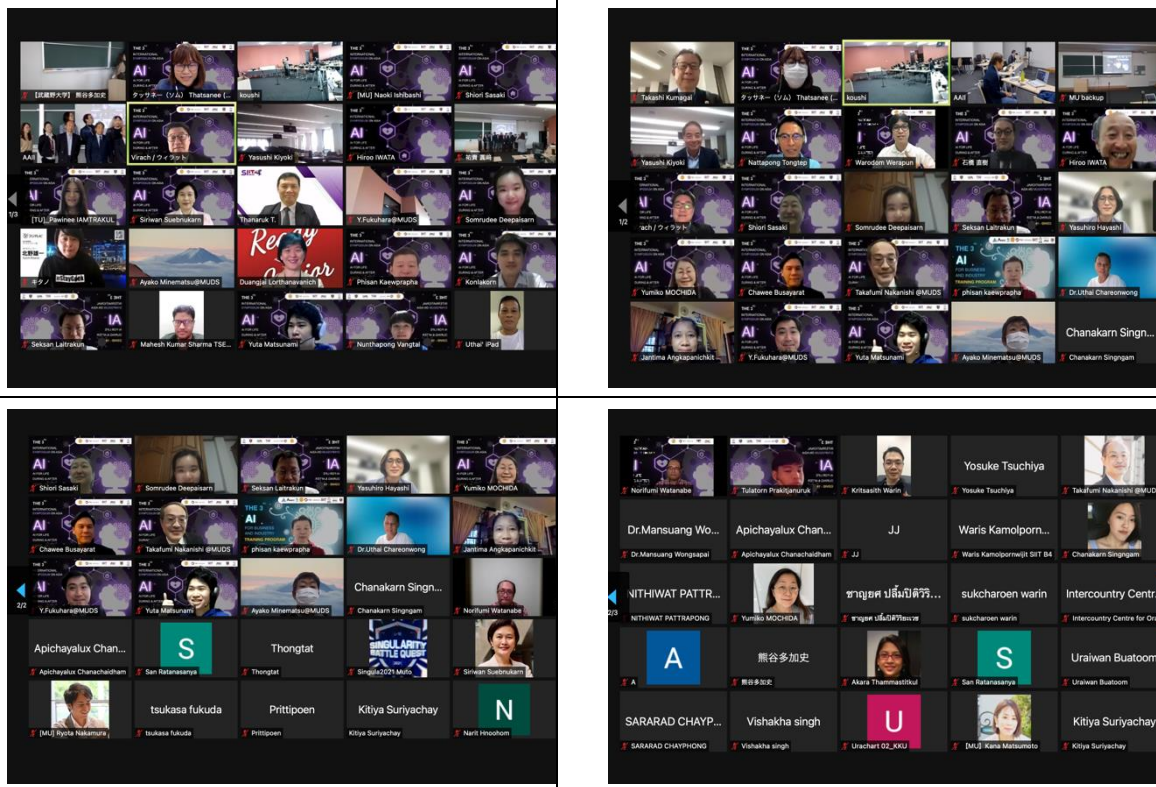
[武蔵野大学] 熊谷多加史
タッサネー（ソム） Thatsanee (...
koushi
[MU] Naoki Ishibashi
Shiori Sasaki
AAII
Virach / ウィラット
Yasushi Kiyoki
Hiroo IWATA
岩瀬 真尚
1/3
[TU]_Pawinee IAMTRAKUL
Siriwan Suebnukarn
Thanaruk T.
Y.Fukuhara@MUDS
Somrudee Deepaisarn
キタノ
Ayako Minematsu@MUDS
Duangjai Lorthanavanich
Phisan Kaewprapha
Konlakorn
Seksan Laitrakun
Mahesh Kumar Sharma TSE...
Yuta Matsunami
Nunthapong Vangtal
Uthai' iPad

Takashi Kumagai
タッサネー（ソム） Thatsanee (...
koushi
AAII
MU backup
Yasushi Kiyoki
Nattapong Tongtep
Warodom Werapun
石橋 直樹
Hiroo IWATA
1/2
rach / ウィラット
Shiori Sasaki
Somrudee Deepaisarn
Seksan Laitrakun
Yasuhiro Hayashi
Yumiko MOCHIDA
Chawee Busayarat
Takafumi Nakanishi @MUDS
phisan kaewprapha
Dr.Uthai Chareonwong
Jantima Angkapanichkit ...
Y.Fukuhara@MUDS
Yuta Matsunami
Ayako Minematsu@MUDS
Chanakarn Singn...
Chanakarn Singngam

Shiori Sasaki
Somrudee Deepaisarn
Seksan Laitrakun
Yasuhiro Hayashi
Yumiko MOCHIDA
Chawee Busayarat
Takafumi Nakanishi @MUDS
phisan kaewprapha
Dr.Uthai Chareonwong
Jantima Angkapanichkit ...
2/2
Y.Fukuhara@MUDS
Yuta Matsunami
Ayako Minematsu@MUDS
Chanakarn Singn...
Chanakarn Singngam
Norifumi Watanabe
Apichayalux Chan...
Apichayalux Chanachaidham
S
San Ratanasanya
Thongtat
Thongtat
SINGULARITY BATTLE QUEST
Singula2021 Muto
Siriwan Suebnukarn
[MU] Ryota Nakamura
tsukasa fukuda
tsukasa fukuda
Prittipoen
Prittipoen
Kitiya Suriyachay
Kitiya Suriyachay
N
Narit Hnoohom

Norifumi Watanabe
Tulatorn Prakitjanuruk
Kritsasith Warin
Yosuke Tsuchiya
Yosuke Tsuchiya
Takafumi Nakanishi @MUDS
Dr.Mansuang Wo...
Dr.Mansuang Wongsapai
Apichayalux Chan...
Apichayalux Chanachaidham
JJ
JJ
Waris Kamolporn...
Waris Kamolpornwijit SIIT B4
Chanakarn Singngam
2/3
NITHIWAT PATTR...
NITHIWAT PATTRAPONG
Yumiko MOCHIDA
ชาญยศ ปลื้มปิติวิร...
ชาญยศ ปลื้มปิติวิริยะเวช
sukcharoen warin
sukcharoen warin
Intercountry Centr...
Intercountry Centre for Or...
A
A
熊谷多加史
熊谷多加史
Akara Thammastitkul
S
San Ratanasanya
Uraiwan Buatoom
Uraiwan Buatoom
SARARAD CHAYP...
SARARAD CHAYPHONG
Vishakha singh
Vishakha singh
U
Urachart 02_KKU
[MU] Kana Matsumoto
Kitiya Suriyachay
Kitiya Suriyachay